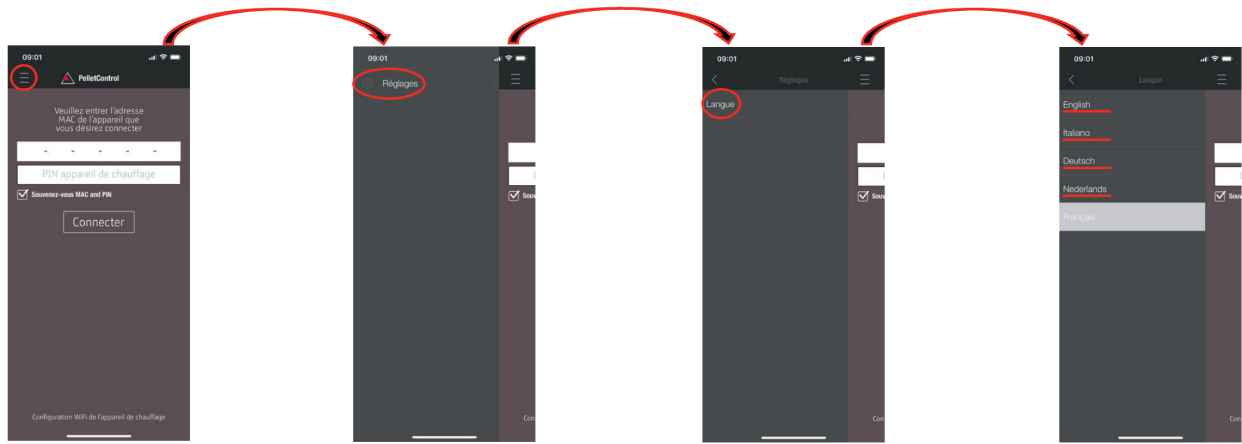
09:01

PelletControl

Veuillez entrer l'adresse MAC de l'appareil que vous désirez connecter

- - - - -

PIN appareil de chauffage

Souvenez-vous MAC and PIN

Connecter

Configuration WiFi de l'appareil de chauffage

09:01

Réglages

Conr

09:01

Réglages

Langue

Sou

Conr

09:01

Langue

English

Italiano

Deutsch

Nederlands

Français

Sou

Conr